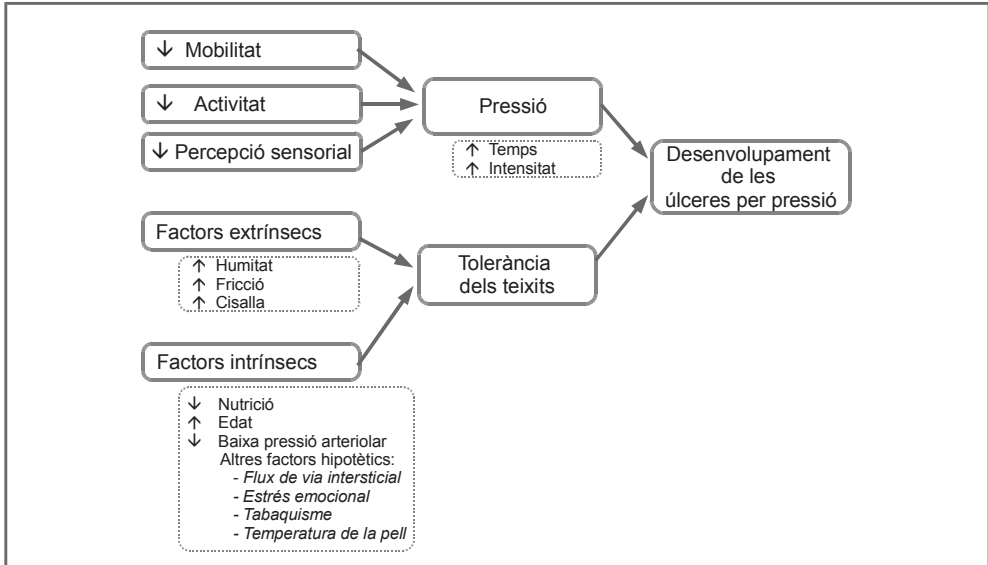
↓ Mobilitat

↓ Activitat

↓ Percepció sensorial

Pressió

↑ Temps
↑ Intensitat

Desenvolupament de les úlceres per pressió

Factors extrínsecs

↑ Humitat
↑ Fricció
↑ Cisalla

Tolerància dels teixits

Factors intrínsecs

↓ Nutrició
↑ Edat
↓ Baixa pressió arteriolar
Altres factors hipotètics:
- *Flux de via intersticial*
- *Estrés emocional*
- *Tabaquisme*
- *Temperatura de la pell*